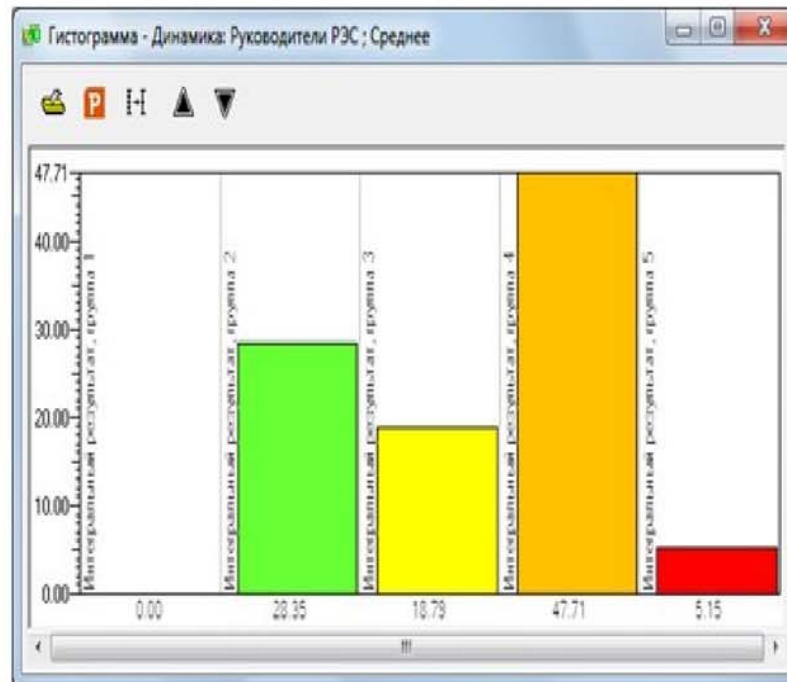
Гистограмма - Динамика: Руководители РЭС ; Среднее

P

47.71
40.00
30.00
20.00
10.00
0.00

Интегральный результат, группа 1
Интегральный результат, группа 2
Интегральный результат, группа 3
Интегральный результат, группа 4
Интегральный результат, группа 5

0.00
28.35
18.79
47.71
5.15

III